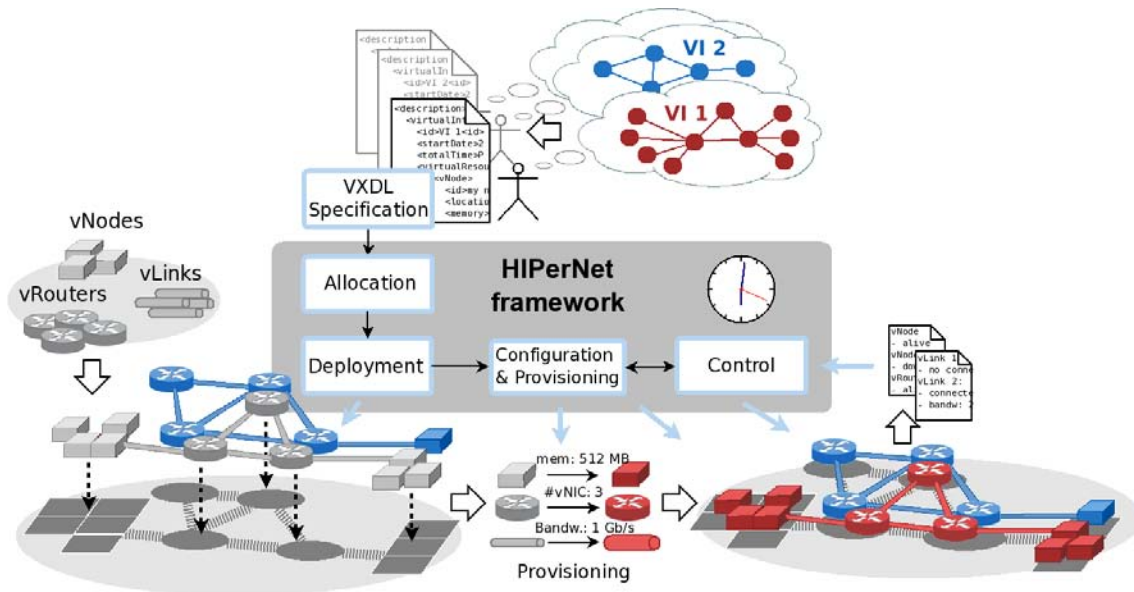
VI 2

VI 1

<description
<description
<virtualIn
<id>VI 2<id>
<startDate>2

<description>
<virtualInf
<id>VI 1<id>
<startDate>2
<totalTime>P
<virtualResou
<vNode>
<id>my n
<locatio
<memory>

VXDL Specification

vNodes

vLinks

vRouters

Allocation

HIPerNet framework

Deployment

Configuration & Provisioning

Control

vNode
- alive
vNode
- do
vRou
al

vLink 1
- no conne
vLink 2:
- connect
- bandw:

mem: 512 MB

#vNIC: 3

Bandw.: 1 Gb/s

Provisioning